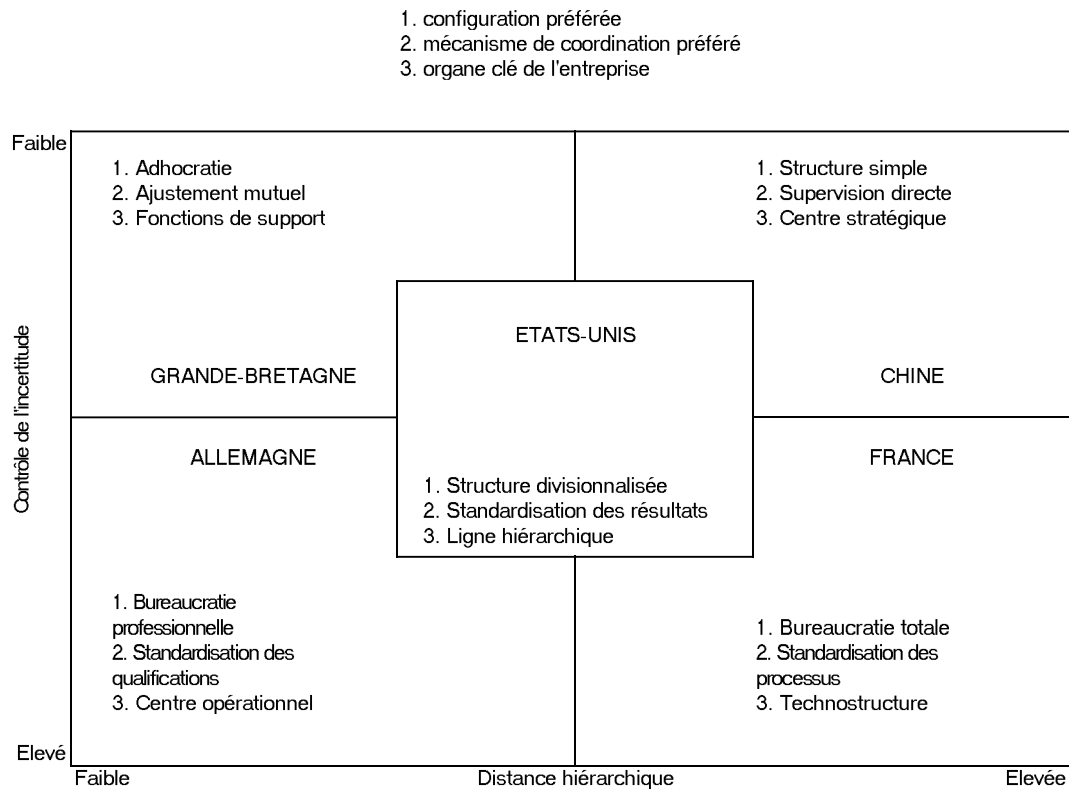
1. configuration préférée
2. mécanisme de coordination préféré
3. organe clé de l'entreprise

Faible

1. Adhocratie
2. Ajustement mutuel
3. Fonctions de support

1. Structure simple
2. Supervision directe
3. Centre stratégique

ETATS-UNIS

GRANDE-BRETAGNE

CHINE

Contrôle de l'incertitude

ALLEMAGNE

FRANCE

1. Structure divisionnalisée
2. Standardisation des résultats
3. Ligne hiérarchique

1. Bureaucratie professionnelle
2. Standardisation des qualifications
3. Centre opérationnel

1. Bureaucratie totale
2. Standardisation des processus
3. Technostructure

Elevé

Faible

Distance hiérarchique

Elevée